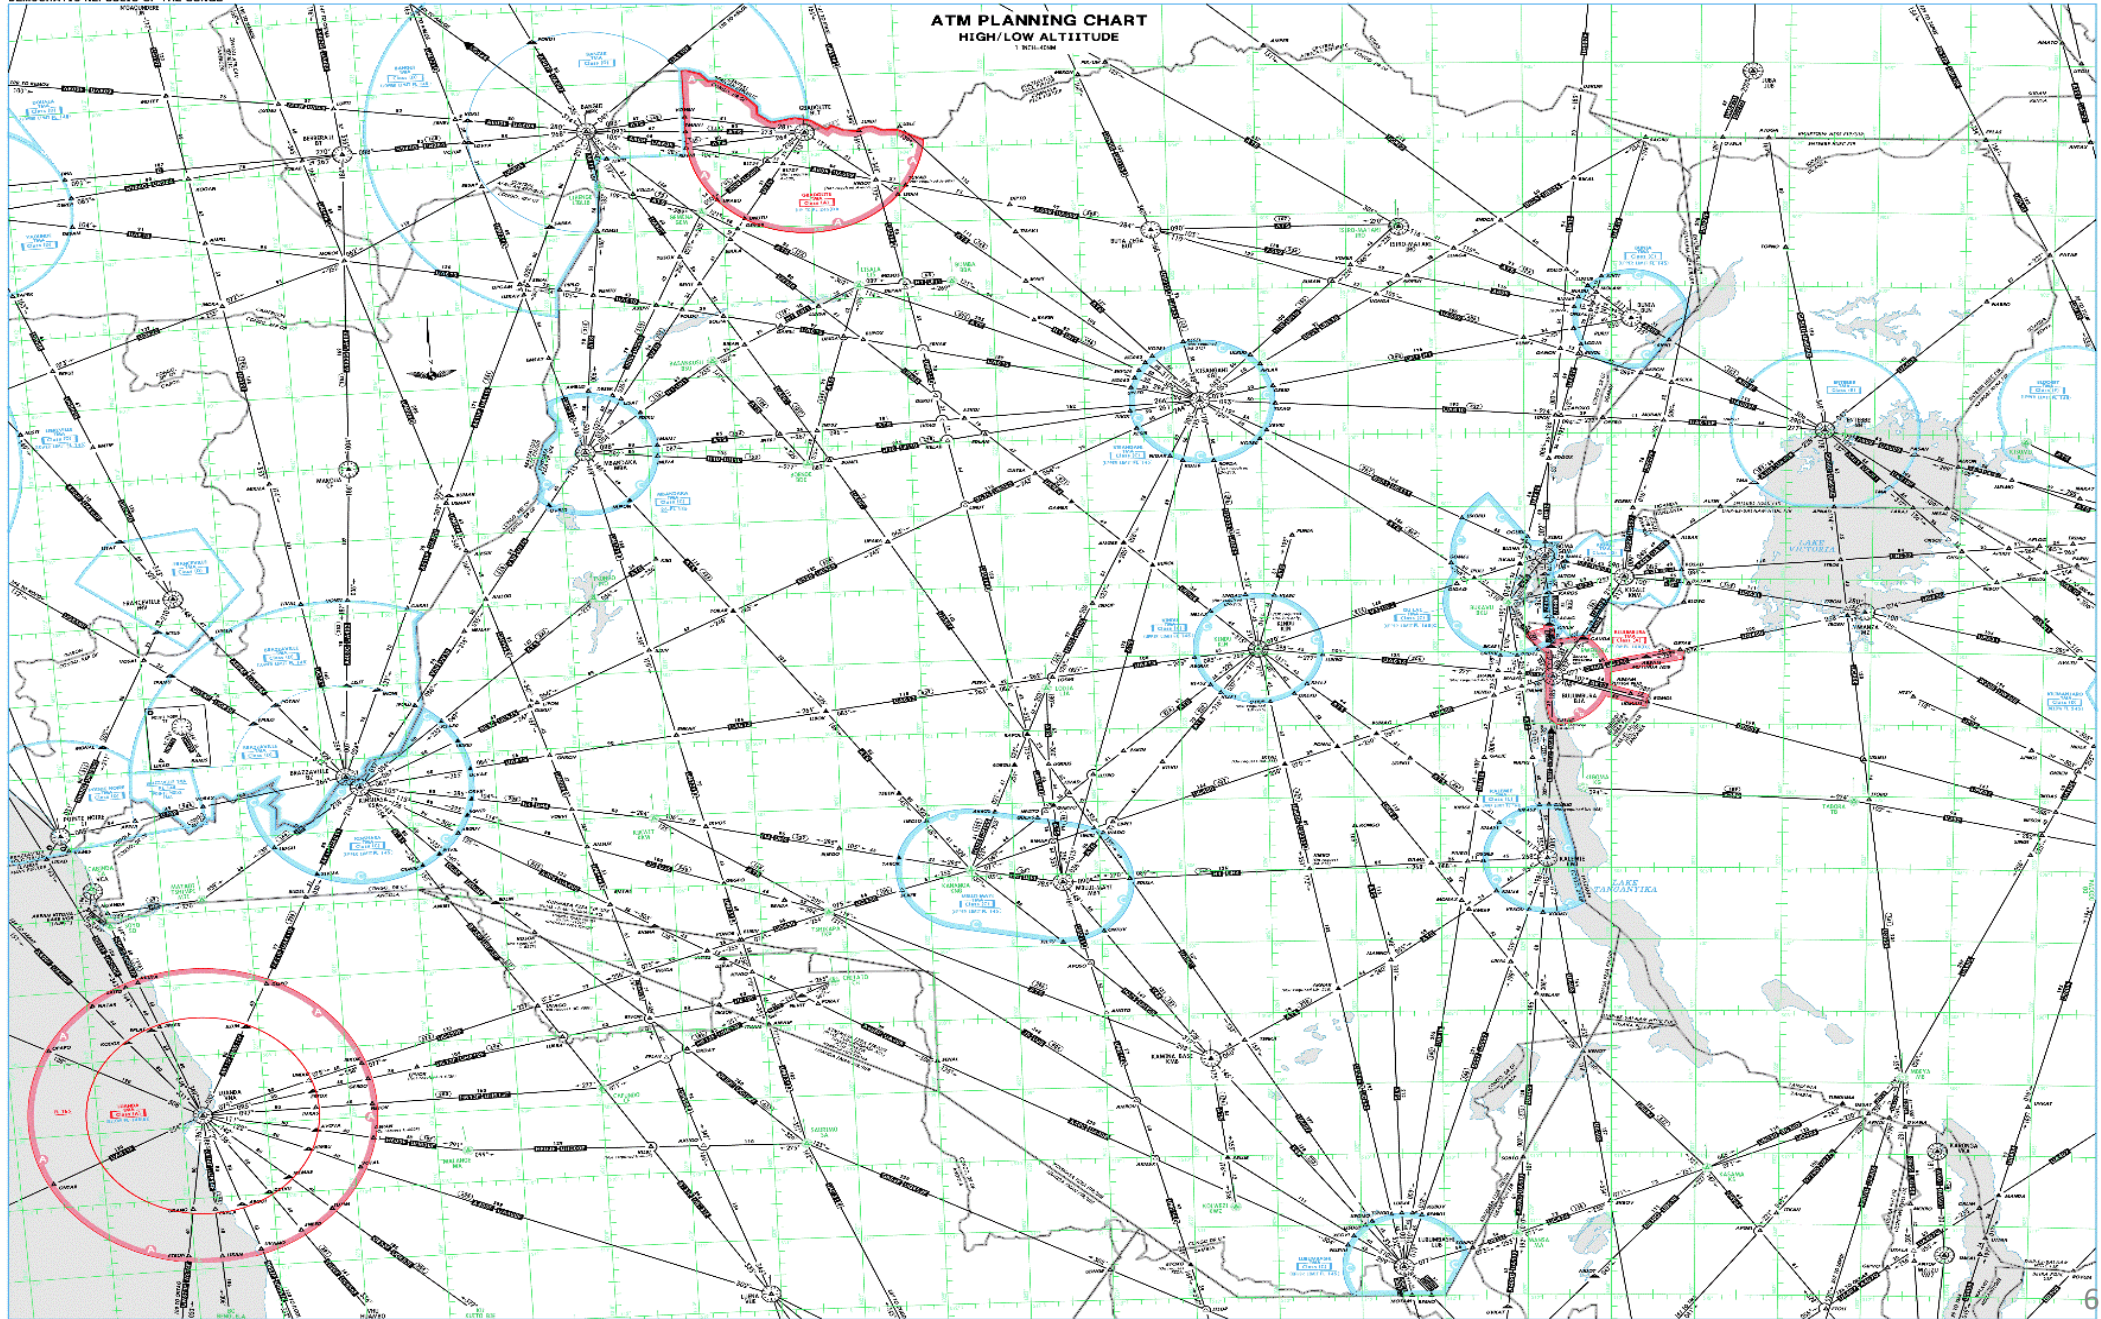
ATM PLANNING CHART
HIGH/LOW ALTIITUDE
1 INCH=40NM

BANGUI

KISANGANI

BRAZZAVILLE

KINSHASA

LUANDA

LUBUMBASHI

KINDU

KIGALI

BUJUMBURA

LAKE VICTORIA

LAKE TANGANYIKA

POINTE NOIRE

GOMA

MBANDAKA

KANANGA

MBUJI-MAYI

KALEMIE

MWANZA

KAMINA BASE

ENTEBBE

6